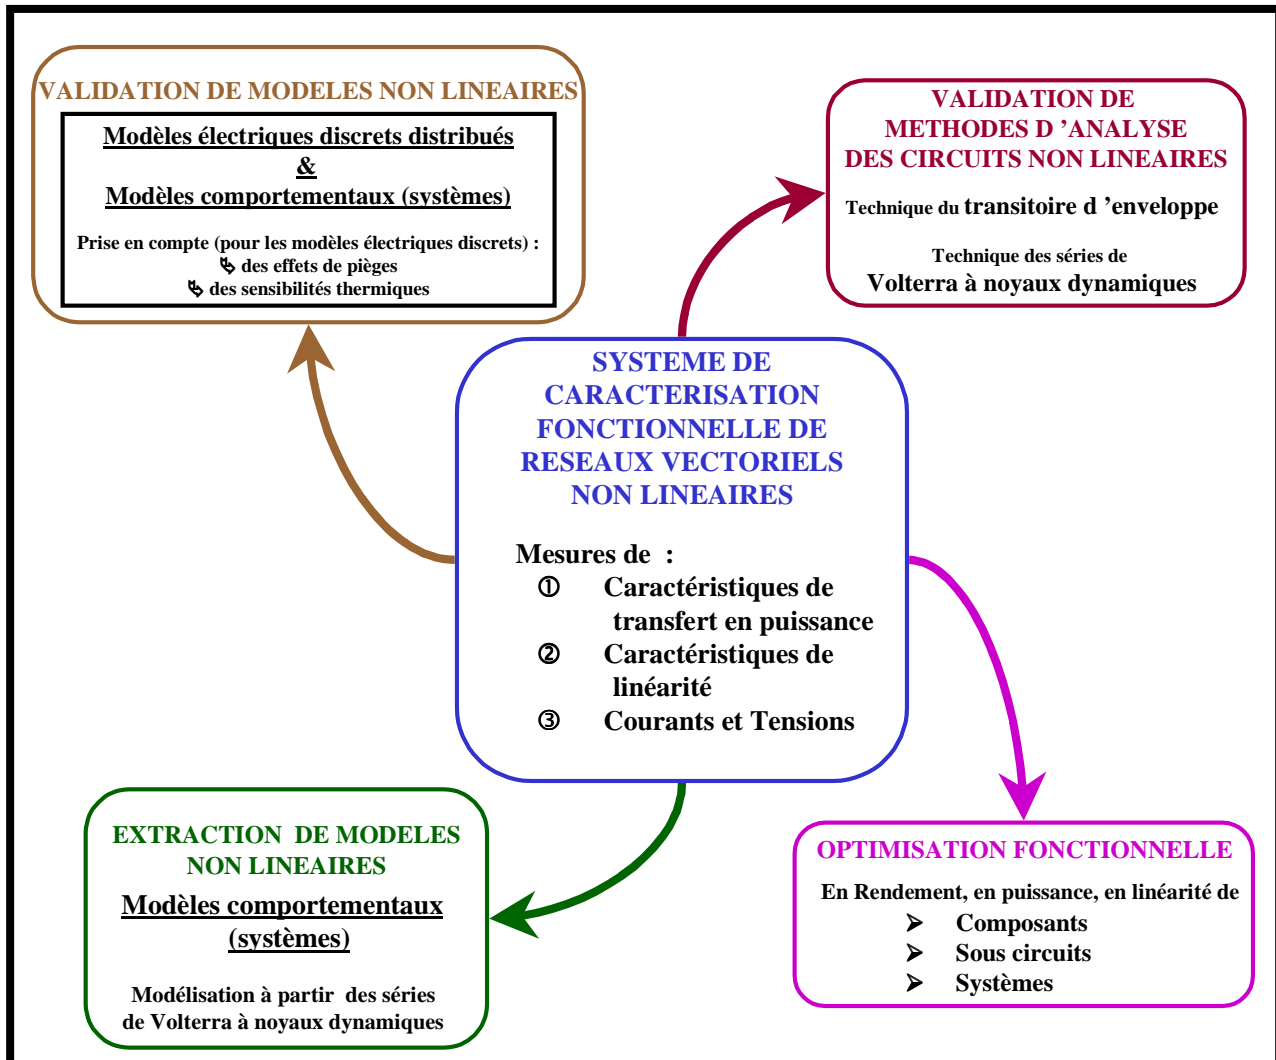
VALIDATION DE MODELES NON LINEAIRES

Modèles électriques discrets distribués
&
Modèles comportementaux (systèmes)

Prise en compte (pour les modèles électriques discrets) :
↳ des effets de pièges
↳ des sensibilités thermiques

VALIDATION DE METHODES D 'ANALYSE DES CIRCUITS NON LINEAIRES

Technique du transitoire d 'enveloppe

Technique des séries de Volterra à noyaux dynamiques

SYSTEME DE CARACTERISATION FONCTIONNELLE DE RESEAUX VECTORIELS NON LINEAIRES

Mesures de :
① Caractéristiques de transfert en puissance
② Caractéristiques de linéarité
③ Courants et Tensions

EXTRACTION DE MODELES NON LINEAIRES

Modèles comportementaux (systèmes)

Modélisation à partir des séries de Volterra à noyaux dynamiques

OPTIMISATION FONCTIONNELLE

En Rendement, en puissance, en linéarité de
➤ Composants
➤ Sous circuits
➤ Systèmes